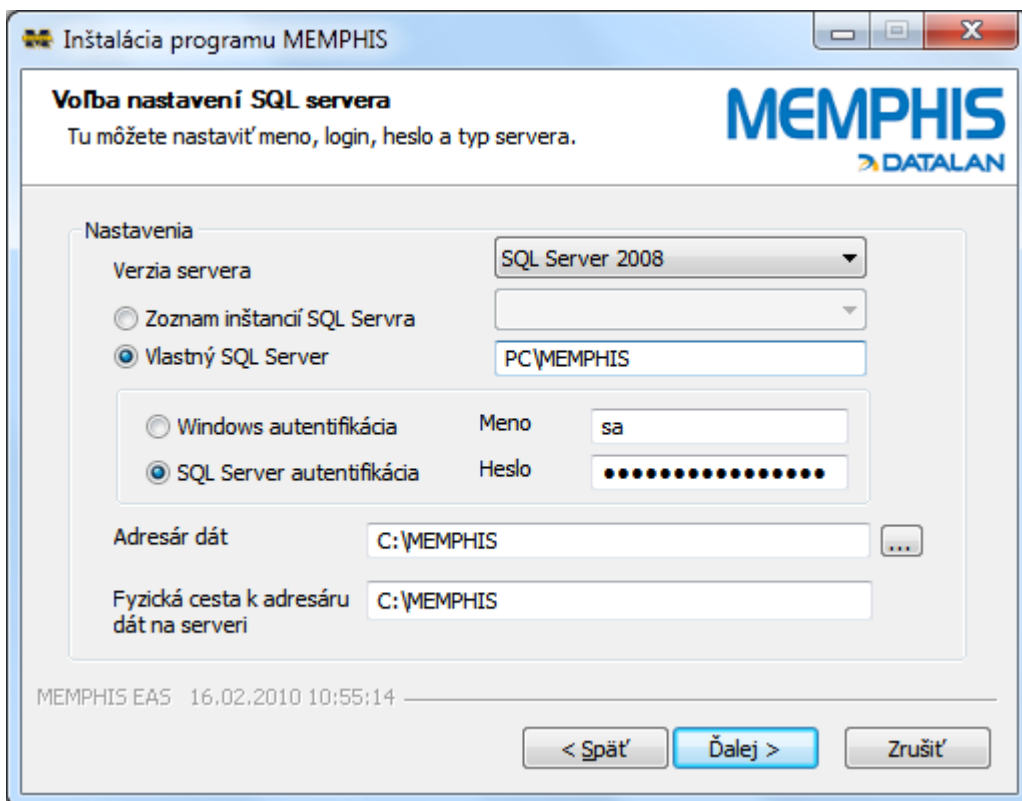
Inštalácia programu MEMPHIS

Voľba nastavení SQL servera
Tu môžete nastaviť meno, login, heslo a typ servera.

MEMPHIS
DATALAN

Nastavenia
Verzia servera
SQL Server 2008
Zoznam inštancií SQL Servra
Vlastný SQL Server
PC\MEMPHIS
Windows autentifikácia
Meno
sa
SQL Server autentifikácia
Heslo
●●●●●●●●●●●●●●●●
Adresár dát
C:\MEMPHIS
...
Fyzická cesta k adresáru dát na serveri
C:\MEMPHIS

MEMPHIS EAS 16.02.2010 10:55:14

< Späť
Ďalej >
Zrušiť